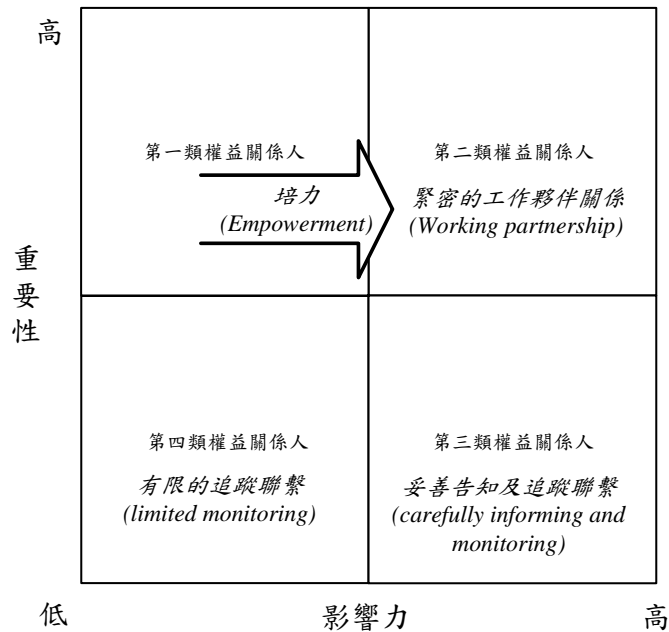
高

第一類權益關係人

培力
(Empowerment)

第二類權益關係人

緊密的工作夥伴關係
(Working partnership)

重要性

第四類權益關係人

有限的追蹤聯繫
(limited monitoring)

第三類權益關係人

妥善告知及追蹤聯繫
(carefully informing and monitoring)

低

影響力

高